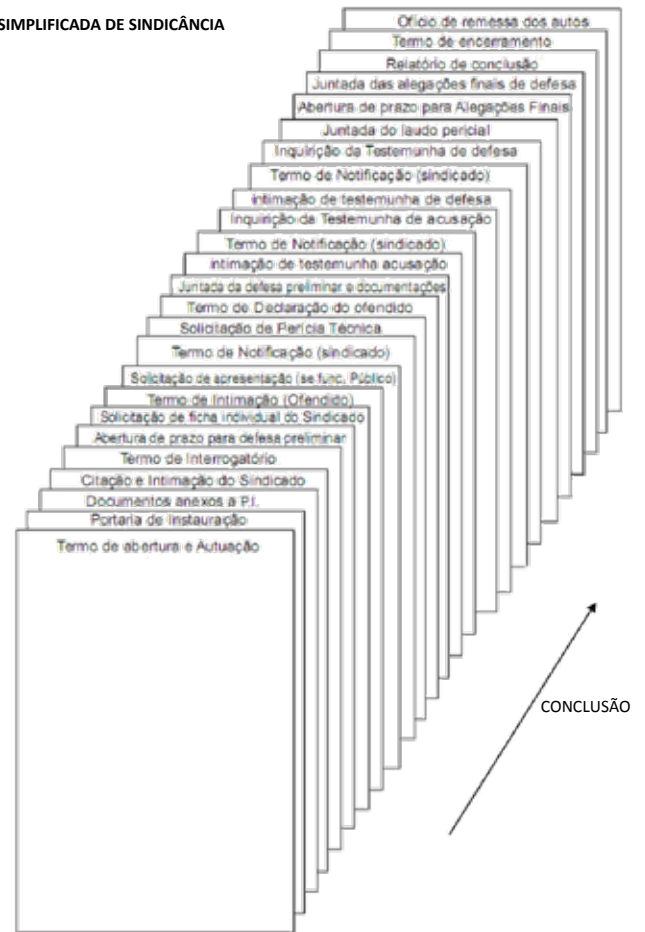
SIMPLIFICADA DE SINDICÂNCIA

Ofício de remessa dos autos

Termo de encerramento

Relatório de conclusão

Juntada das alegações finais de defesa

Abertura de prazo para Alegações Finais

Juntada do laudo pericial

Inquirição da Testemunha de defesa

Termo de Notificação (sindicado)

intimação de testemunha de defesa

Inquirição da Testemunha de acusação

Termo de Notificação (sindicado)

intimação de testemunha acusação

Juntada da defesa preliminar e documentações

Termo de Declaração do ofendido

Solicitação de Perícia Técnica

Termo de Notificação (sindicado)

Solicitação de apresentação (se func. Público)

Termo de Intimação (Ofendido)

Solicitação de ficha individual do Sindicado

Abertura de prazo para defesa preliminar

Termo de Interrogatório

Citação e Intimação do Sindicado

Documentos anexos a P.I.

Portaria de Instauração

Termo de abertura e Autuação

CONCLUSÃO